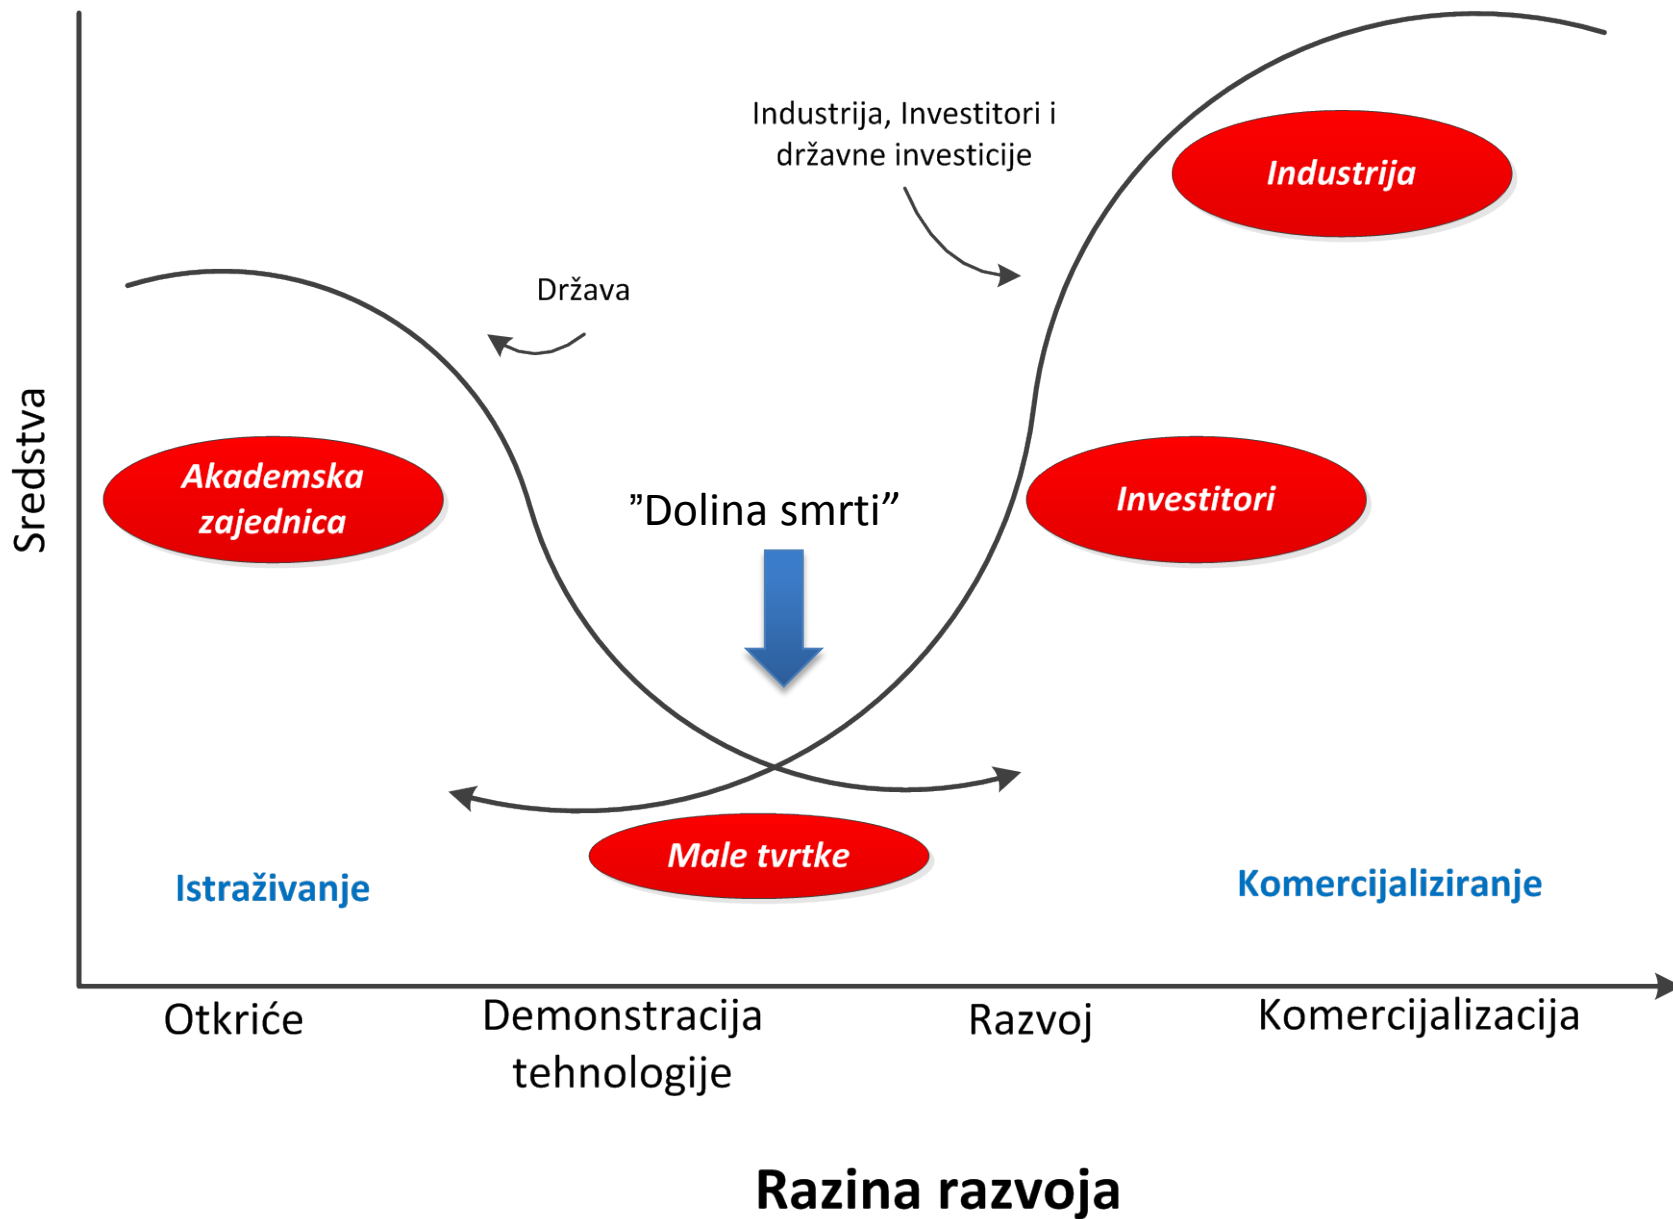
Sredstva

Industrija, Investitori i državne investicije

Industrija

Država

Akademska zajednica

”Dolina smrti”

Investitori

Male tvrtke

Istraživanje

Komercijaliziranje

Otkriće

Demonstracija tehnologije

Razvoj

Komercijalizacija

Razina razvoja